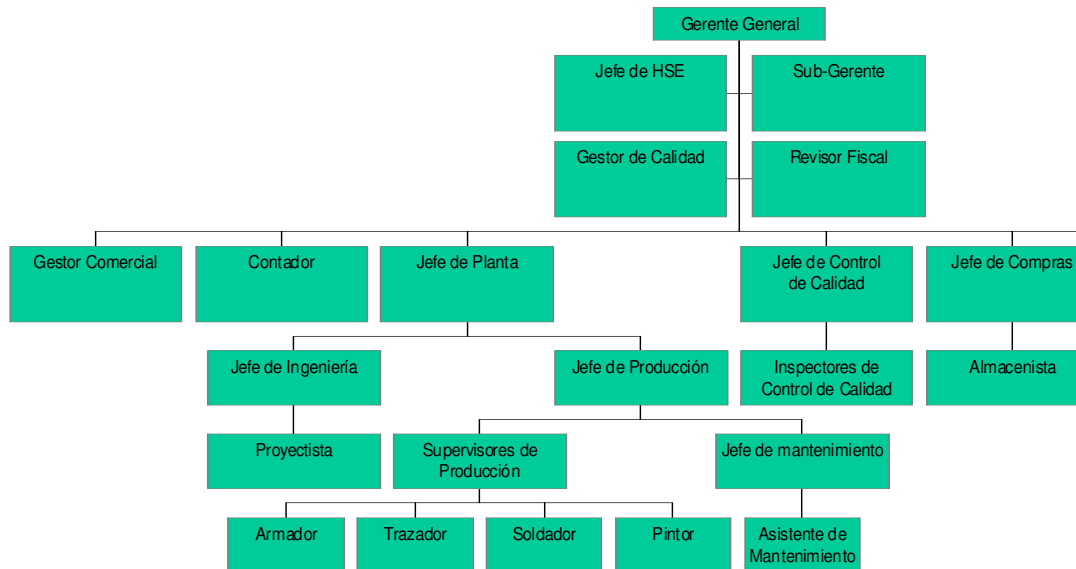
Gerente General

Jefe de HSE

Sub-Gerente

Gestor de Calidad

Revisor Fiscal

Gestor Comercial

Contador

Jefe de Planta

Jefe de Control de Calidad

Jefe de Compras

Jefe de Ingeniería

Jefe de Producción

Inspectores de Control de Calidad

Almacenista

Proyectista

Supervisores de Producción

Jefe de mantenimiento

Armador

Trazador

Soldador

Pintor

Asistente de Mantenimiento